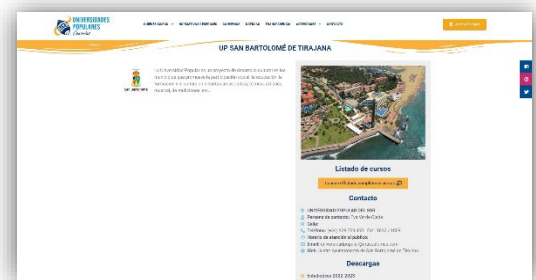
UNIVERSIDADES POPULARES Canarias

UP SAN BARTOLOMÉ DE TIRAJANA

SAN BARTOLOMÉ

La Universidad Popular es un proyecto de desarrollo cultural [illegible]

Listado de cursos

Contacto

UNIVERSIDAD POPULAR DE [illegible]

Persona de contacto: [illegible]

Descargas

Estadísticas 2022 2023